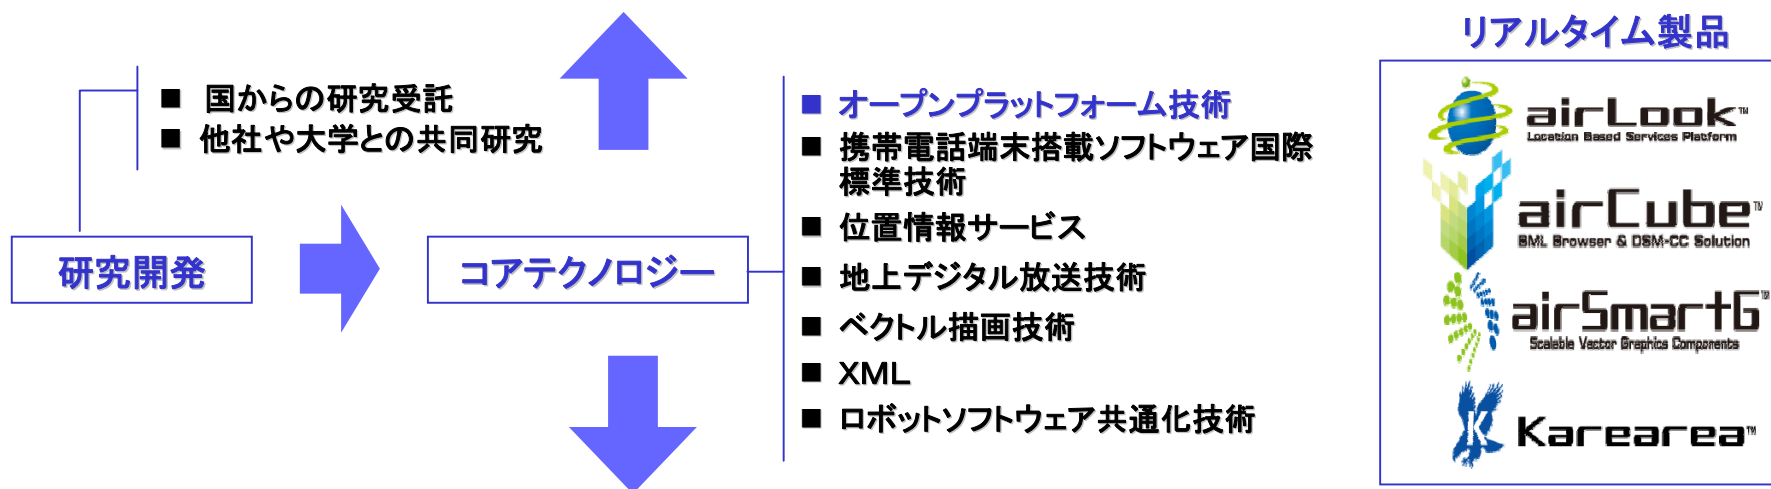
■ 国からの研究受託
■ 他社や大学との共同研究

研究開発

コアテクノロジー

■ オープンプラットフォーム技術
■ 携帯電話端末搭載ソフトウェア国際標準技術
■ 位置情報サービス
■ 地上デジタル放送技術
■ ベクトル描画技術
■ XML
■ ロボットソフトウェア共通化技術

リアルタイム製品

airLook™
Location Based Services Platform

airCube™
BML Browser & DSM-CC Solution

airSmartG™
Scalable Vector Graphics Components

Karearea™